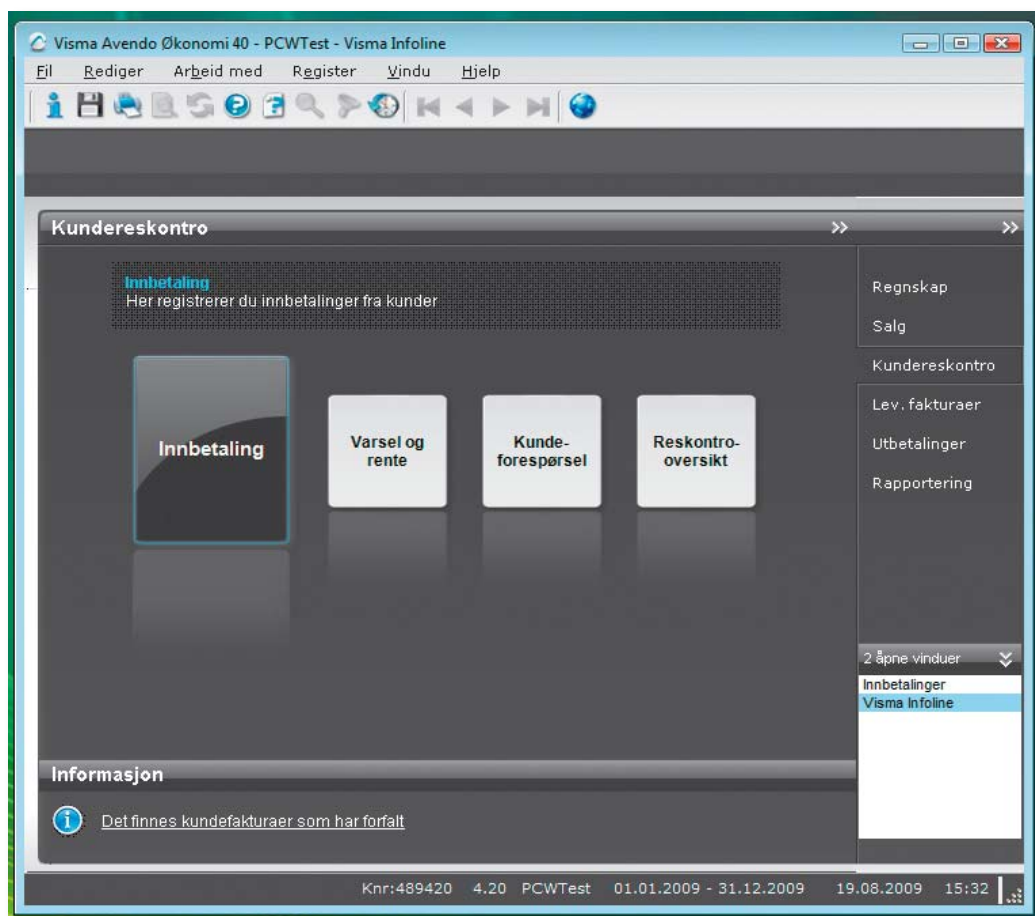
Visma Avendo Økonomi 40 - PCWTest - Visma Infoline

Fil Rediger Arbeid med Register Vindu Hjelp

Kundereskontro

Innbetaling
Her registrerer du innbetalinger fra kunder

Innbetaling

Varsel og rente

Kundeforespørsel

Reskontrooversikt

Regnskap
Salg
Kundereskontro
Lev. fakturaer
Utbetalinger
Rapportering

2 åpne vinduer
Innbetalinger
Visma Infoline

Informasjon

Det finnes kundefakturaer som har forfalt

Knr:489420 4.20 PCWTest 01.01.2009 - 31.12.2009 19.08.2009 15:32